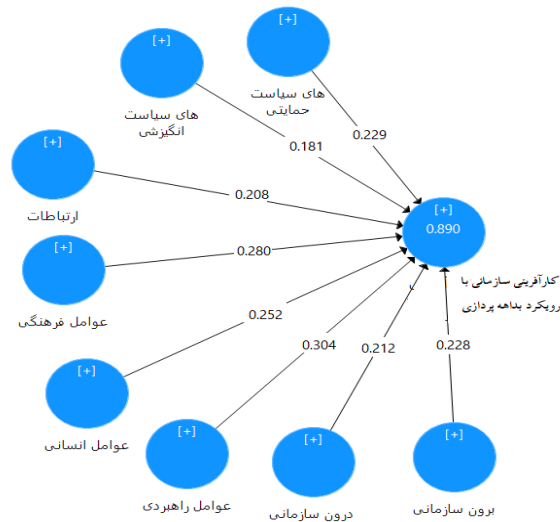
[+]
های سیاست حمایتی

[+]
های سیاست انگیزشی

[+]
ارتباطات

[+]
عوامل فرهنگی

[+]
عوامل انسانی

[+]
عوامل راهبردی

[+]
درون سازمانی

[+]
برون سازمانی

0.229
0.181
0.208
0.280
0.252
0.304
0.212
0.228

[+]
0.890
کارآفرینی سازمانی با رویکرد بداهه پردازی